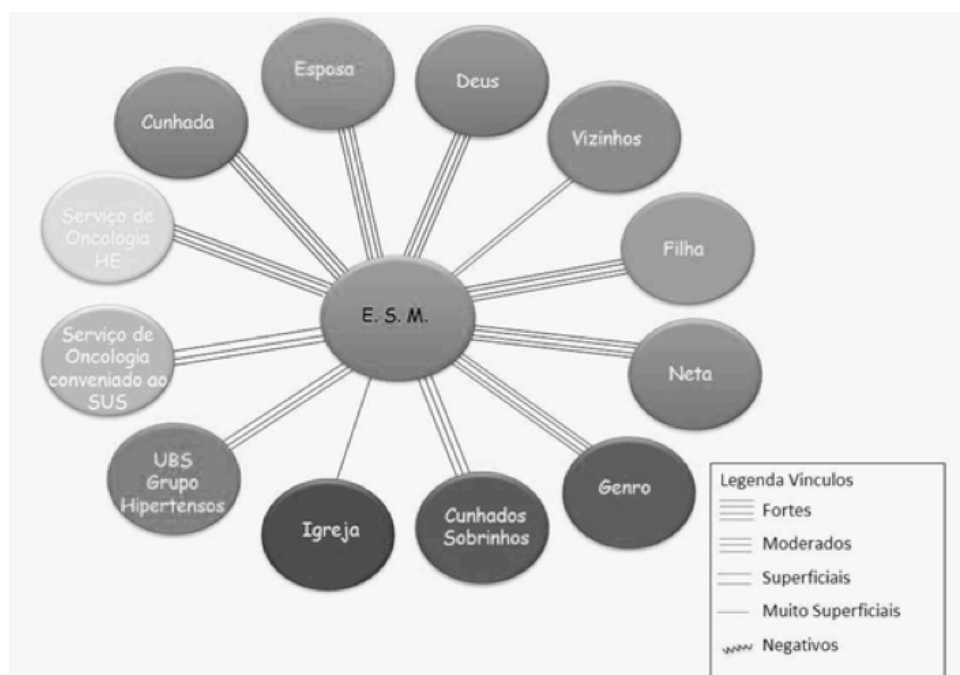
Esposa

Deus

Cunhada

Vizinhos

Serviço de Oncologia HE

Filha

E. S. M.

Serviço de Oncologia conveniado ao SUS

Neta

UBS Grupo Hipertensos

Genro

Igreja

Cunhados Sobrinhos

Legenda Vinculos
Fortes
Moderados
Superficiais
Muito Superficiais
Negativos